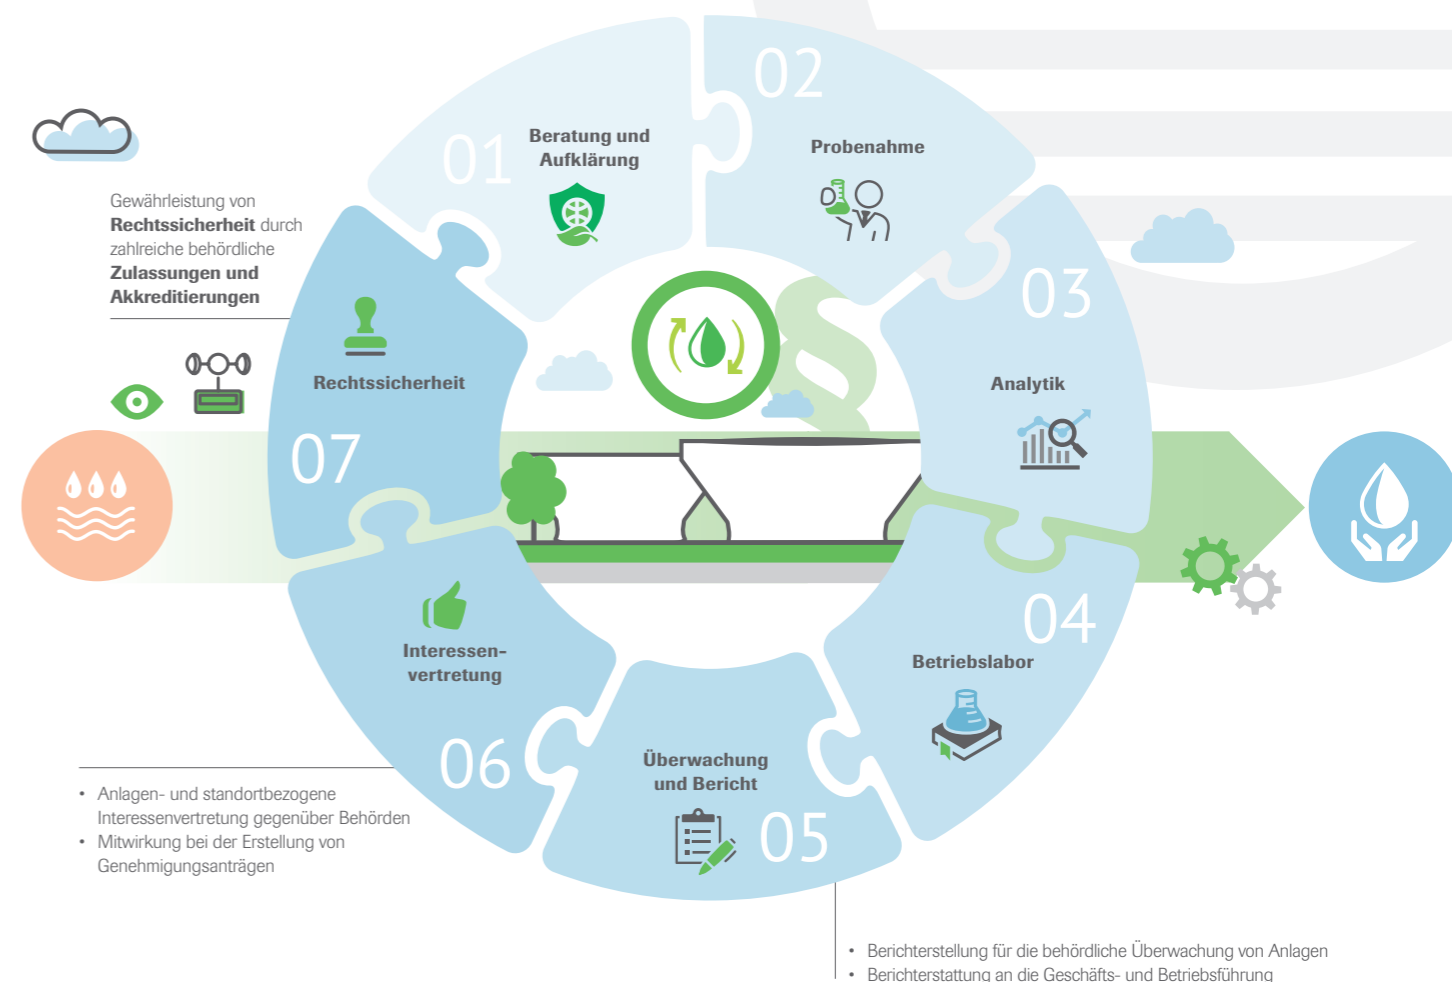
Gewährleistung von **Rechtssicherheit** durch zahlreiche behördliche **Zulassungen und Akkreditierungen**

01
Beratung und Aufklärung

02
Probenahme

03
Analytik

04
Betriebslabor

05
Überwachung und Bericht

06
Interessen-vertretung

07
Rechtssicherheit

• Anlagen- und standortbezogene Interessenvertretung gegenüber Behörden
• Mitwirkung bei der Erstellung von Genehmigungsanträgen

• Berichterstellung für die behördliche Überwachung von Anlagen
• Berichterstattung an die Geschäfts- und Betriebsführung